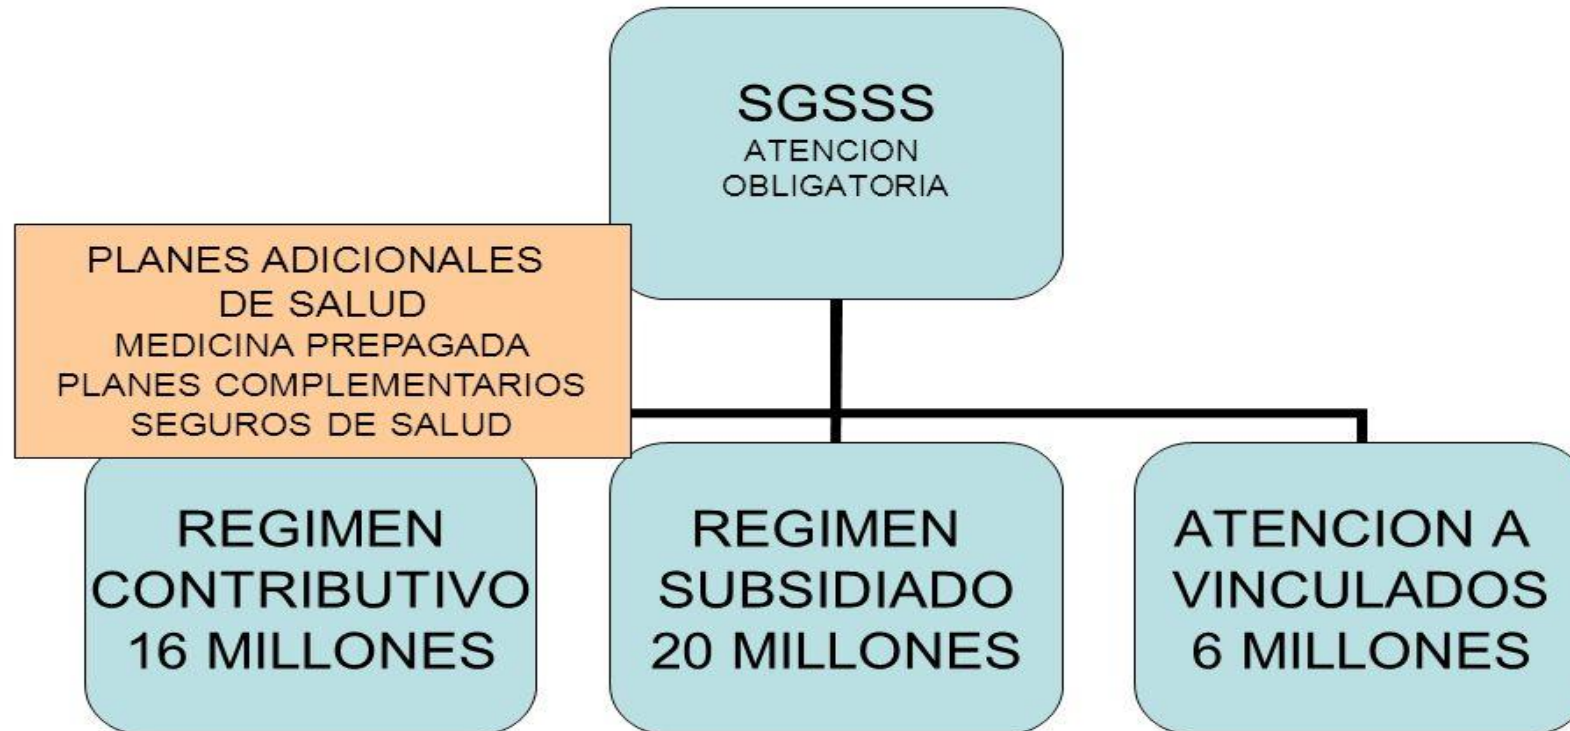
SGSSS
ATENCION OBLIGATORIA

PLANES ADICIONALES DE SALUD
MEDICINA PREPAGADA
PLANES COMPLEMENTARIOS
SEGUROS DE SALUD

REGIMEN CONTRIBUTIVO 16 MILLONES

REGIMEN SUBSIDIADO 20 MILLONES

ATENCION A VINCULADOS 6 MILLONES